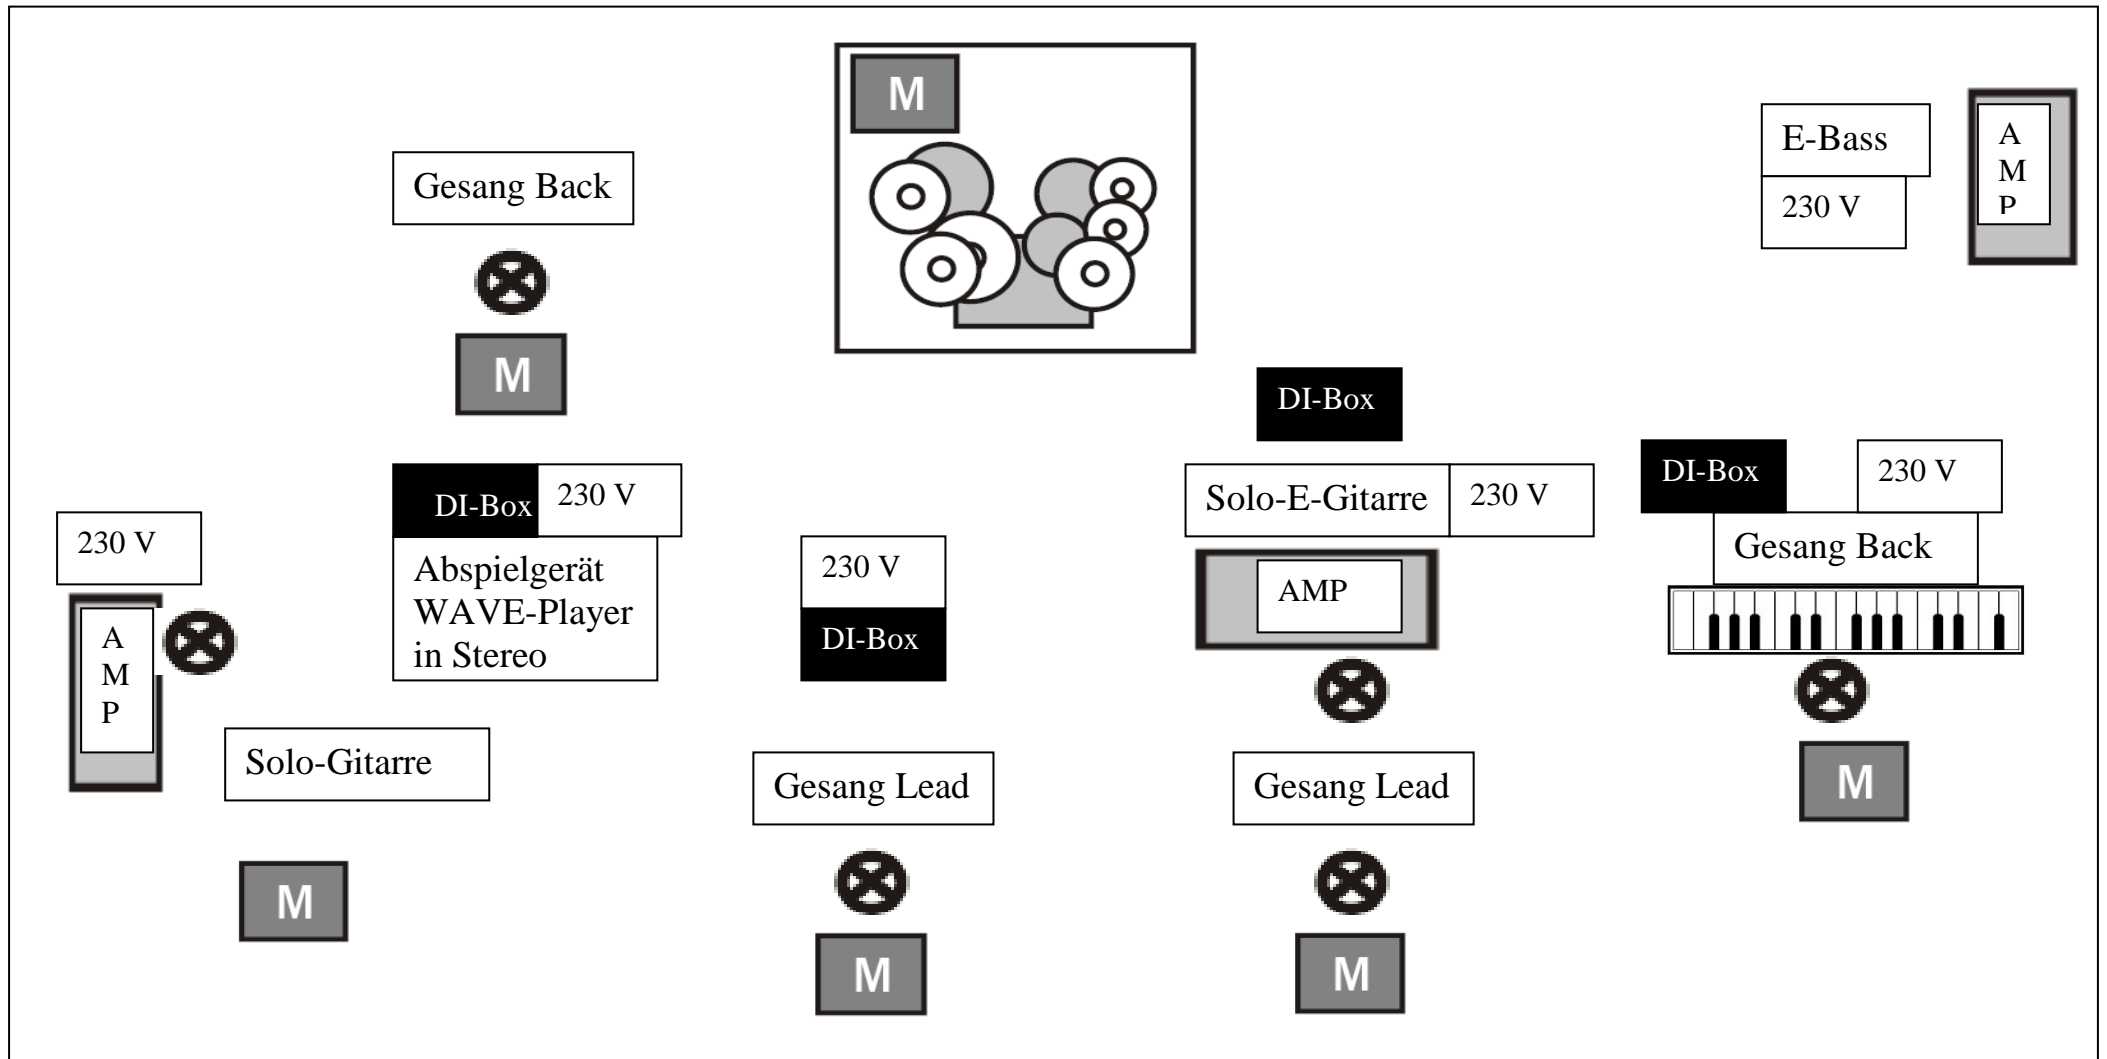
M

E-Bass
230 V

A
M
P

Gesang Back

M

DI-Box

DI-Box
230 V

Solo-E-Gitarre
230 V

DI-Box
230 V

Gesang Back

230 V

A
M
P

Abspielgerät WAVE-Player in Stereo

230 V
DI-Box

AMP

Solo-Gitarre

Gesang Lead

Gesang Lead

M

M

M

M

M